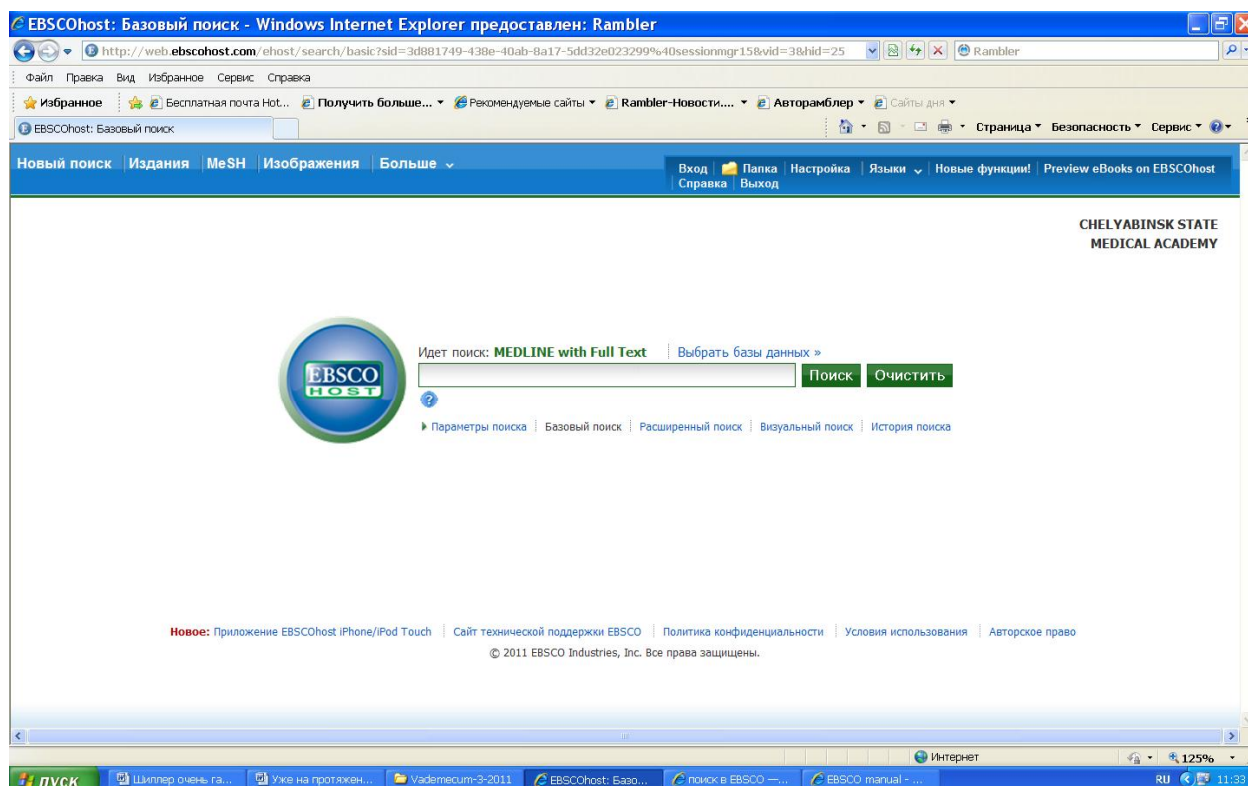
EBSCOhost: Базовый поиск - Windows Internet Explorer предоставлен: Rambler

http://web.ebscohost.com/ehost/search/basic?sid=3d881749-438e-40ab-8a17-5dd32e023299%40sessionmgr15&vid=3&hid=25

Rambler

Файл Правка Вид Избранное Сервис Справка

Избранное | Бесплатная почта Hot... | Получить больше... | Рекомендуемые сайты | Rambler-Новости.... | Авторамблер | Сайты дня

EBSCOhost: Базовый поиск

Страница | Безопасность | Сервис

Новый поиск | Издания | MeSH | Изображения | Больше

Вход | Папка | Настройка | Языки | Новые функции! | Preview eBooks on EBSCOhost | Справка | Выход

CHELYABINSK STATE MEDICAL ACADEMY

EBSCO HOST

Идет поиск: MEDLINE with Full Text | Выбрать базы данных »

Поиск | Очистить

Параметры поиска | Базовый поиск | Расширенный поиск | Визуальный поиск | История поиска

Новое: Приложение EBSCOhost iPhone/iPod Touch | Сайт технической поддержки EBSCO | Политика конфиденциальности | Условия использования | Авторское право

© 2011 EBSCO Industries, Inc. Все права защищены.

Интернет | 125%

пуск | Шиллер очень га... | Уже на протяжен... | Vademecum-3-2011 | EBSCOhost: Базо... | поиск в EBSCO —... | EBSCO manual - ...

RU 11:33